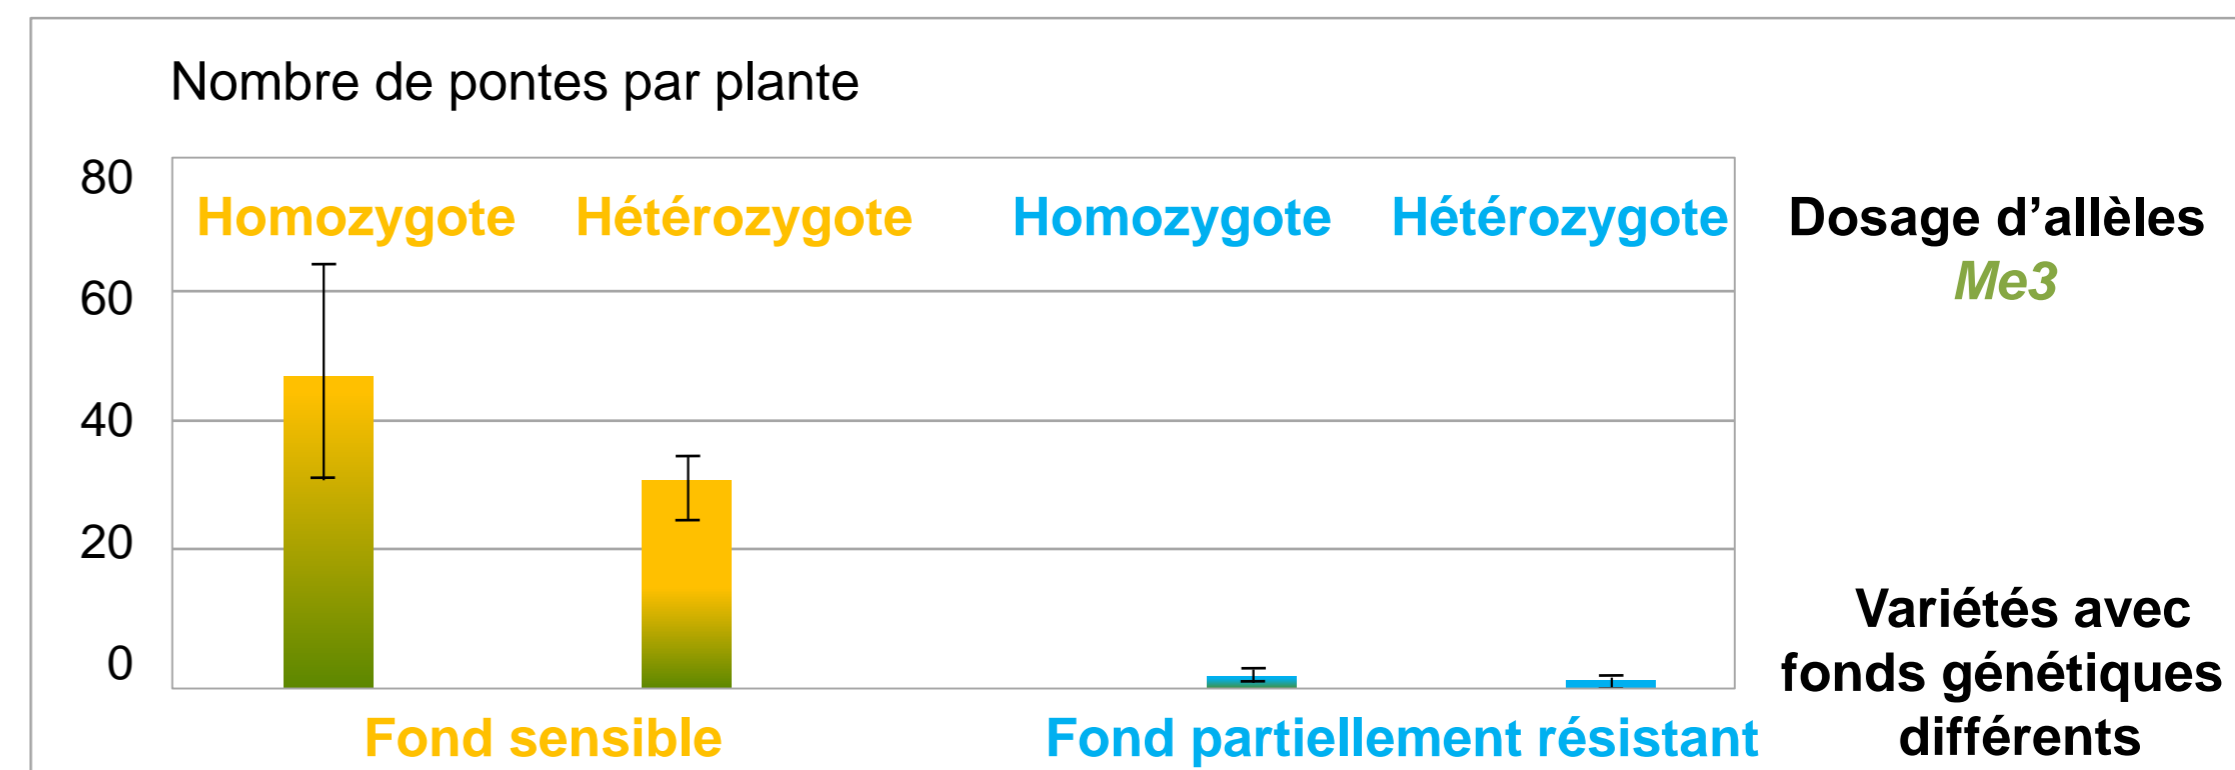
Nombre de pontes par plante

80
60
40
20
0

Homozygote Hétérozygote Homozygote Hétérozygote

Dosage d'allèles
*Me3*

Variétés avec fonds génétiques différents

Fond sensible
Fond partiellement résistant